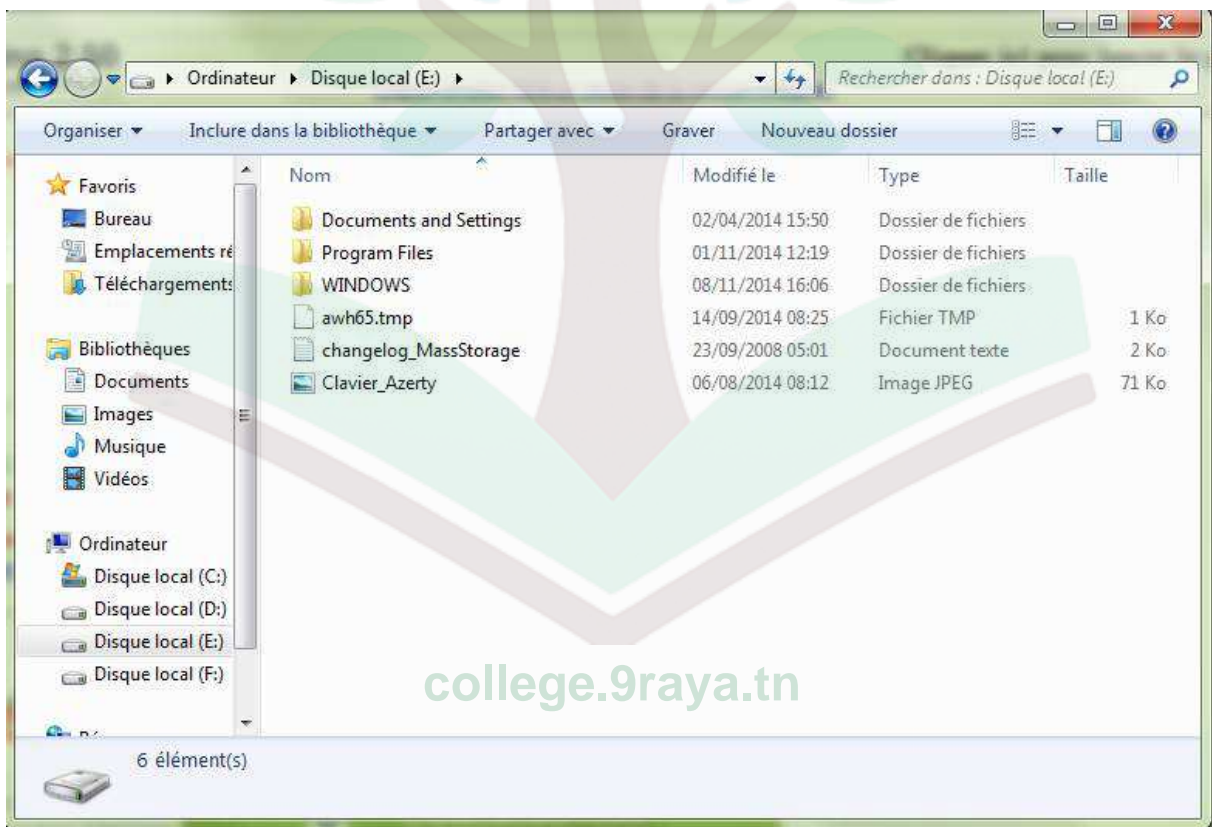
▸ Ordinateur ▸ Disque local (E:) ▸

Rechercher dans : Disque local (E:)

Organiser ▾ Inclure dans la bibliothèque ▾ Partager avec ▾ Graver Nouveau dossier

Favoris
Bureau
Emplacements ré
Téléchargements

Bibliothèques
Documents
Images
Musique
Vidéos

Ordinateur
Disque local (C:)
Disque local (D:)
Disque local (E:)
Disque local (F:)

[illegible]

| Nom | Modifié le | Type | Taille |
|---|---|---|---|
| Documents and Settings | 02/04/2014 15:50 | Dossier de fichiers | |
| Program Files | 01/11/2014 12:19 | Dossier de fichiers | |
| WINDOWS | 08/11/2014 16:06 | Dossier de fichiers | |
| awh65.tmp | 14/09/2014 08:25 | Fichier TMP | 1 Ko |
| changelog_MassStorage | 23/09/2008 05:01 | Document texte | 2 Ko |
| Clavier_Azerty | 06/08/2014 08:12 | Image JPEG | 71 Ko |

college.9raya.tn

6 élément(s)